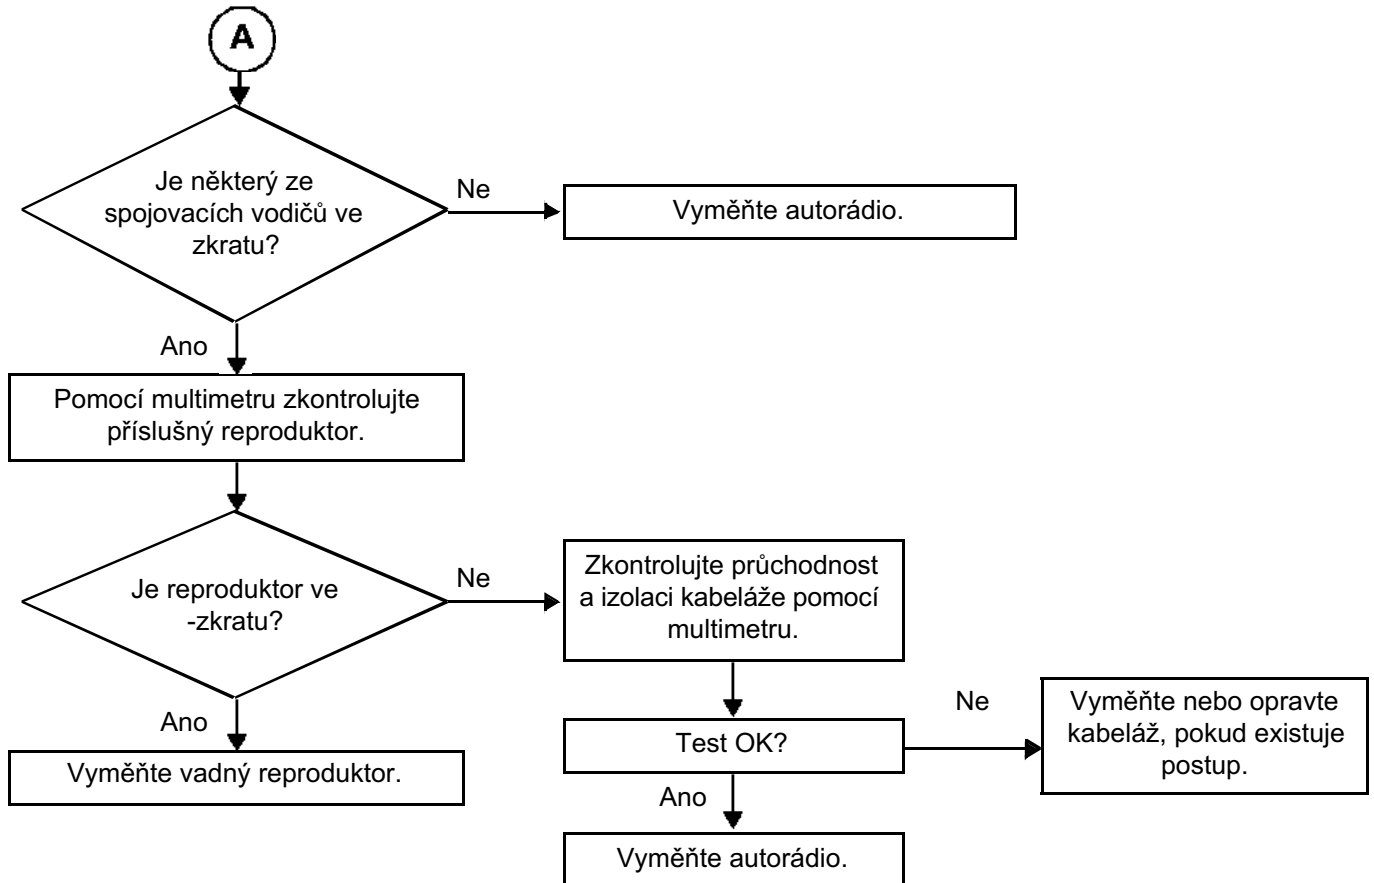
A

Je některý ze spojovacích vodičů ve zkratu?

Ne

Vyměňte autorádio.

Ano

Pomocí multimetru zkontrolujte příslušný reproduktor.

Je reproduktor ve -zkratu?

Ne

Zkontrolujte průchodnost a izolaci kabeláže pomocí multimetru.

Ano

Vyměňte vadný reproduktor.

Test OK?

Ne

Vyměňte nebo opravte kabeláž, pokud existuje postup.

Ano

Vyměňte autorádio.